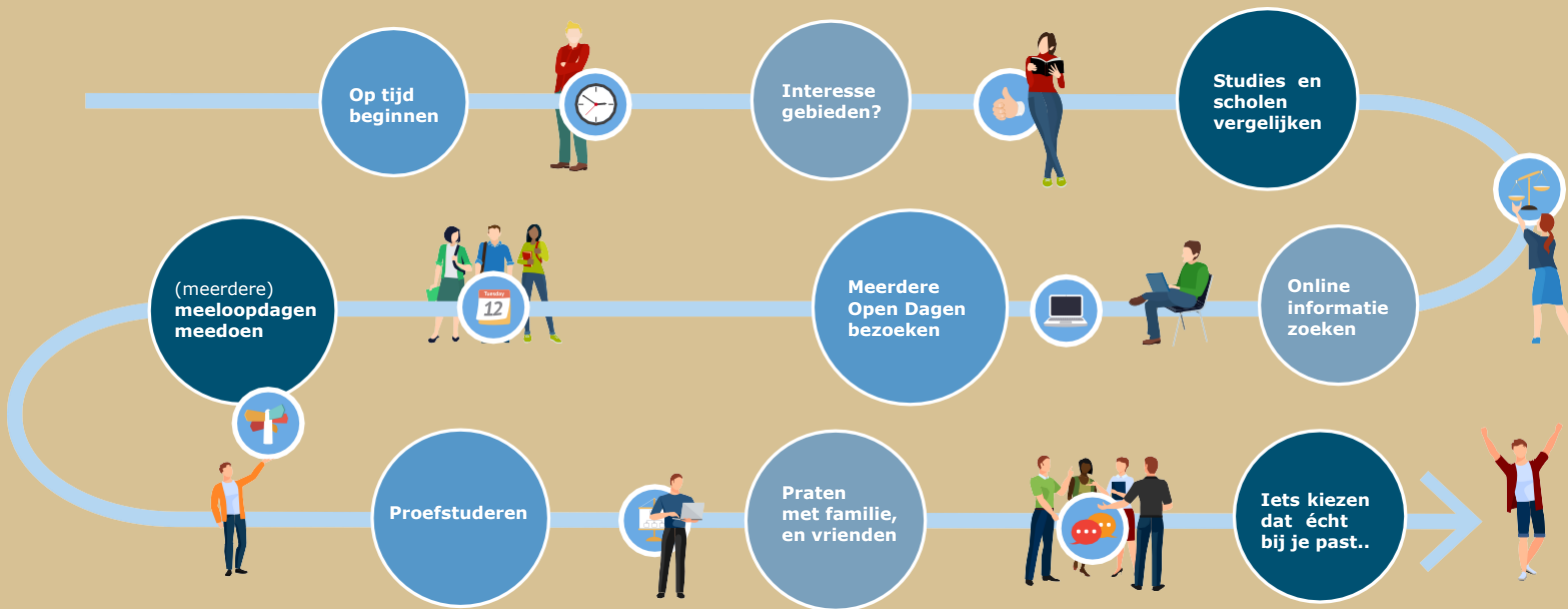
Op tijd beginnen

Interesse gebieden?

Studies en scholen vergelijken

Online informatie zoeken

Meerdere Open Dagen bezoeken

Tuesday
12

(meerdere) meeloopdagen meedoen

Proefstuderen

Praten met familie, en vrienden

Iets kiezen dat écht bij je past..